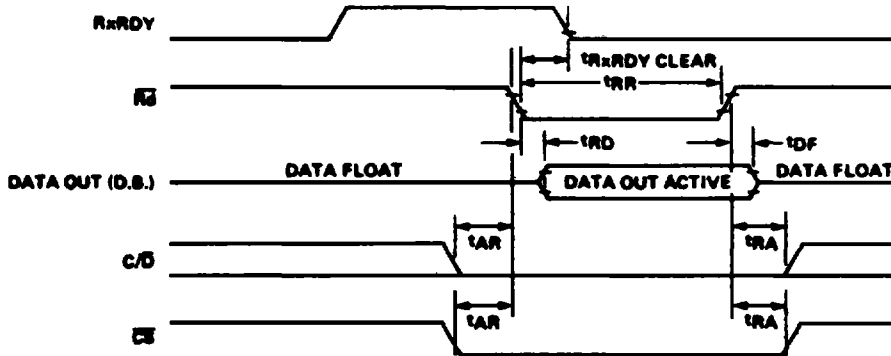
RxRDY

$t_{RxRDY\ CLEAR}$

$t_{RR}$

$\overline{RD}$

$t_{RD}$

$t_{DF}$

DATA OUT (D.B.)

DATA FLOAT

DATA OUT ACTIVE

DATA FLOAT

$t_{AR}$

$t_{RA}$

C/$\overline{D}$

$t_{AR}$

$t_{RA}$

$\overline{CS}$